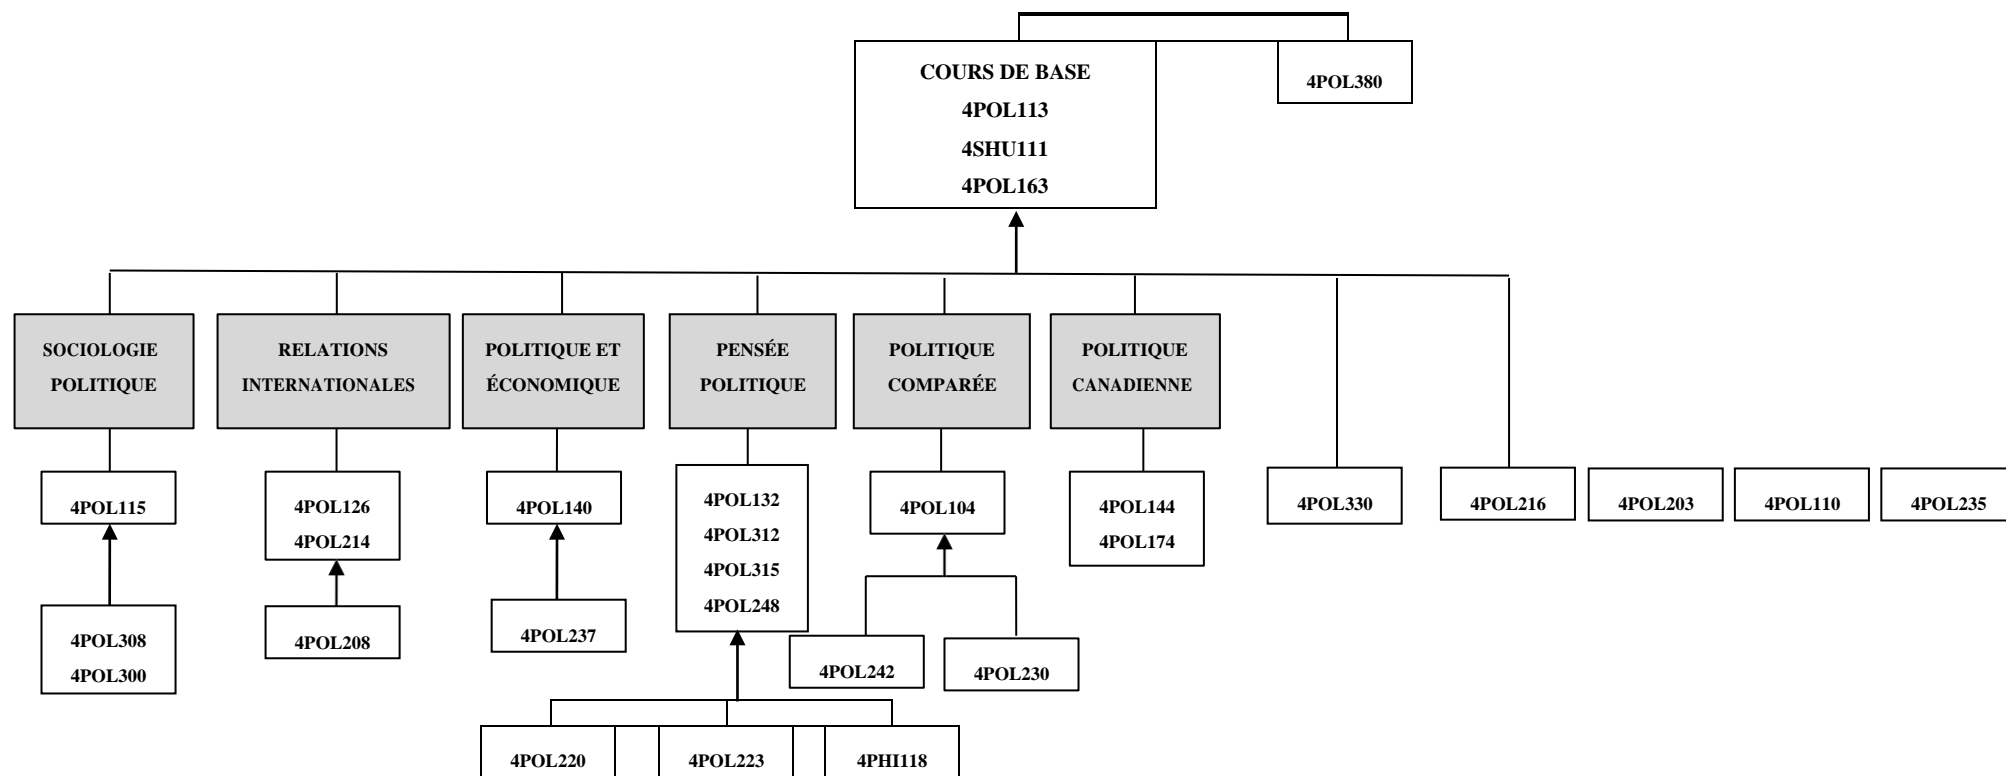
COURS DE BASE
4POL113
4SHU111
4POL163

4POL380

SOCIOLOGIE POLITIQUE

RELATIONS INTERNATIONALES

POLITIQUE ET ÉCONOMIQUE

PENSÉE POLITIQUE

POLITIQUE COMPARÉE

POLITIQUE CANADIENNE

4POL115

4POL308
4POL300

4POL126
4POL214

4POL208

4POL140

4POL237

4POL132
4POL312
4POL315
4POL248

4POL220

4POL223

4PHI118

4POL104

4POL242

4POL230

4POL144
4POL174

4POL330

4POL216

4POL203

4POL110

4POL235